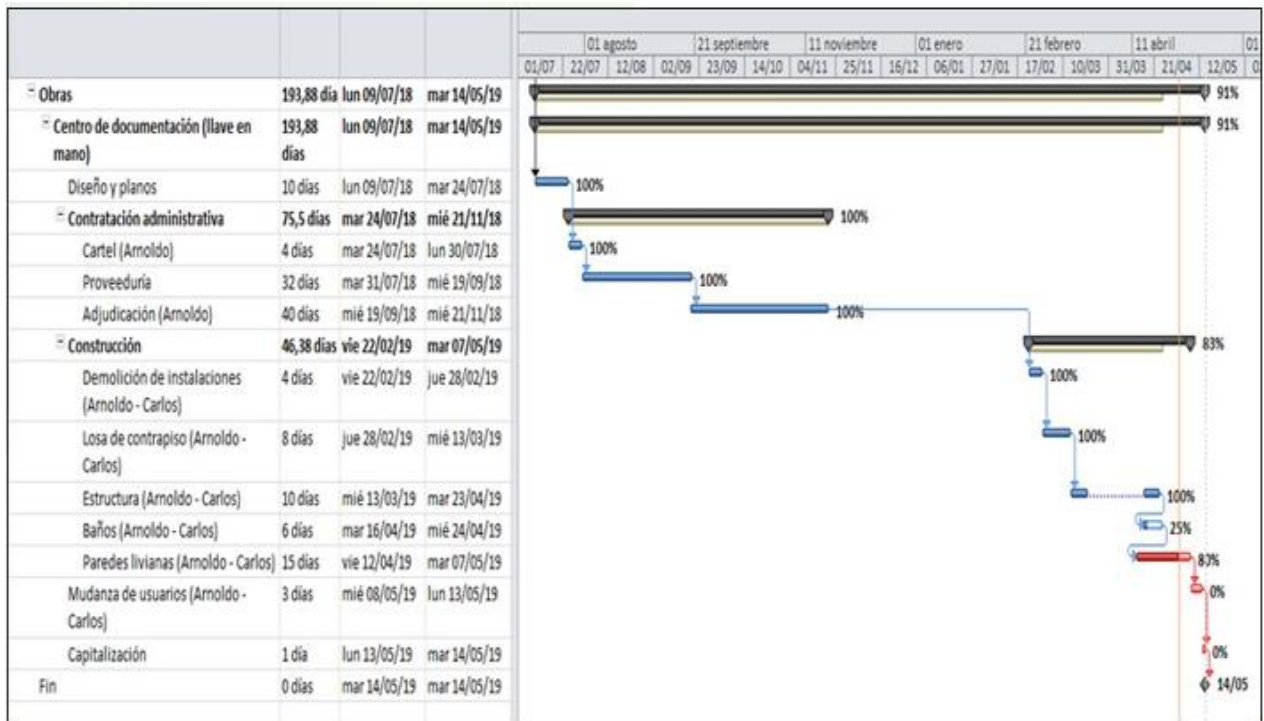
| | | | | |
|---|---|---|---|---|
| − Obras | 193,88 día | lun 09/07/18 | mar 14/05/19 | 91% |
| − Centro de documentación (llave en mano) | 193,88 días | lun 09/07/18 | mar 14/05/19 | 91% |
| Diseño y planos | 10 días | lun 09/07/18 | mar 24/07/18 | 100% |
| − Contratación administrativa | 75,5 días | mar 24/07/18 | mié 21/11/18 | 100% |
| Cartel (Arnoldo) | 4 días | mar 24/07/18 | lun 30/07/18 | 100% |
| Proveeduría | 32 días | mar 31/07/18 | mié 19/09/18 | 100% |
| Adjudicación (Arnoldo) | 40 días | mié 19/09/18 | mié 21/11/18 | 100% |
| − Construcción | 46,38 días | vie 22/02/19 | mar 07/05/19 | 83% |
| Demolición de instalaciones (Arnoldo - Carlos) | 4 días | vie 22/02/19 | jue 28/02/19 | 100% |
| Losa de contrapiso (Arnoldo - Carlos) | 8 días | jue 28/02/19 | mié 13/03/19 | 100% |
| Estructura (Arnoldo - Carlos) | 10 días | mié 13/03/19 | mar 23/04/19 | 100% |
| Baños (Arnoldo - Carlos) | 6 días | mar 16/04/19 | mié 24/04/19 | 25% |
| Paredes livianas (Arnoldo - Carlos) | 15 días | vie 12/04/19 | mar 07/05/19 | 83% |
| Mudanza de usuarios (Arnoldo - Carlos) | 3 días | mié 08/05/19 | lun 13/05/19 | 0% |
| Capitalización | 1 día | lun 13/05/19 | mar 14/05/19 | 0% |
| Fin | 0 días | mar 14/05/19 | mar 14/05/19 | 14/05 |

01 agosto | 21 septiembre | 11 noviembre | 01 enero | 21 febrero | 11 abril | 01
01/07 | 22/07 | 12/08 | 02/09 | 23/09 | 14/10 | 04/11 | 25/11 | 16/12 | 06/01 | 27/01 | 17/02 | 10/03 | 31/03 | 21/04 | 12/05 | 0